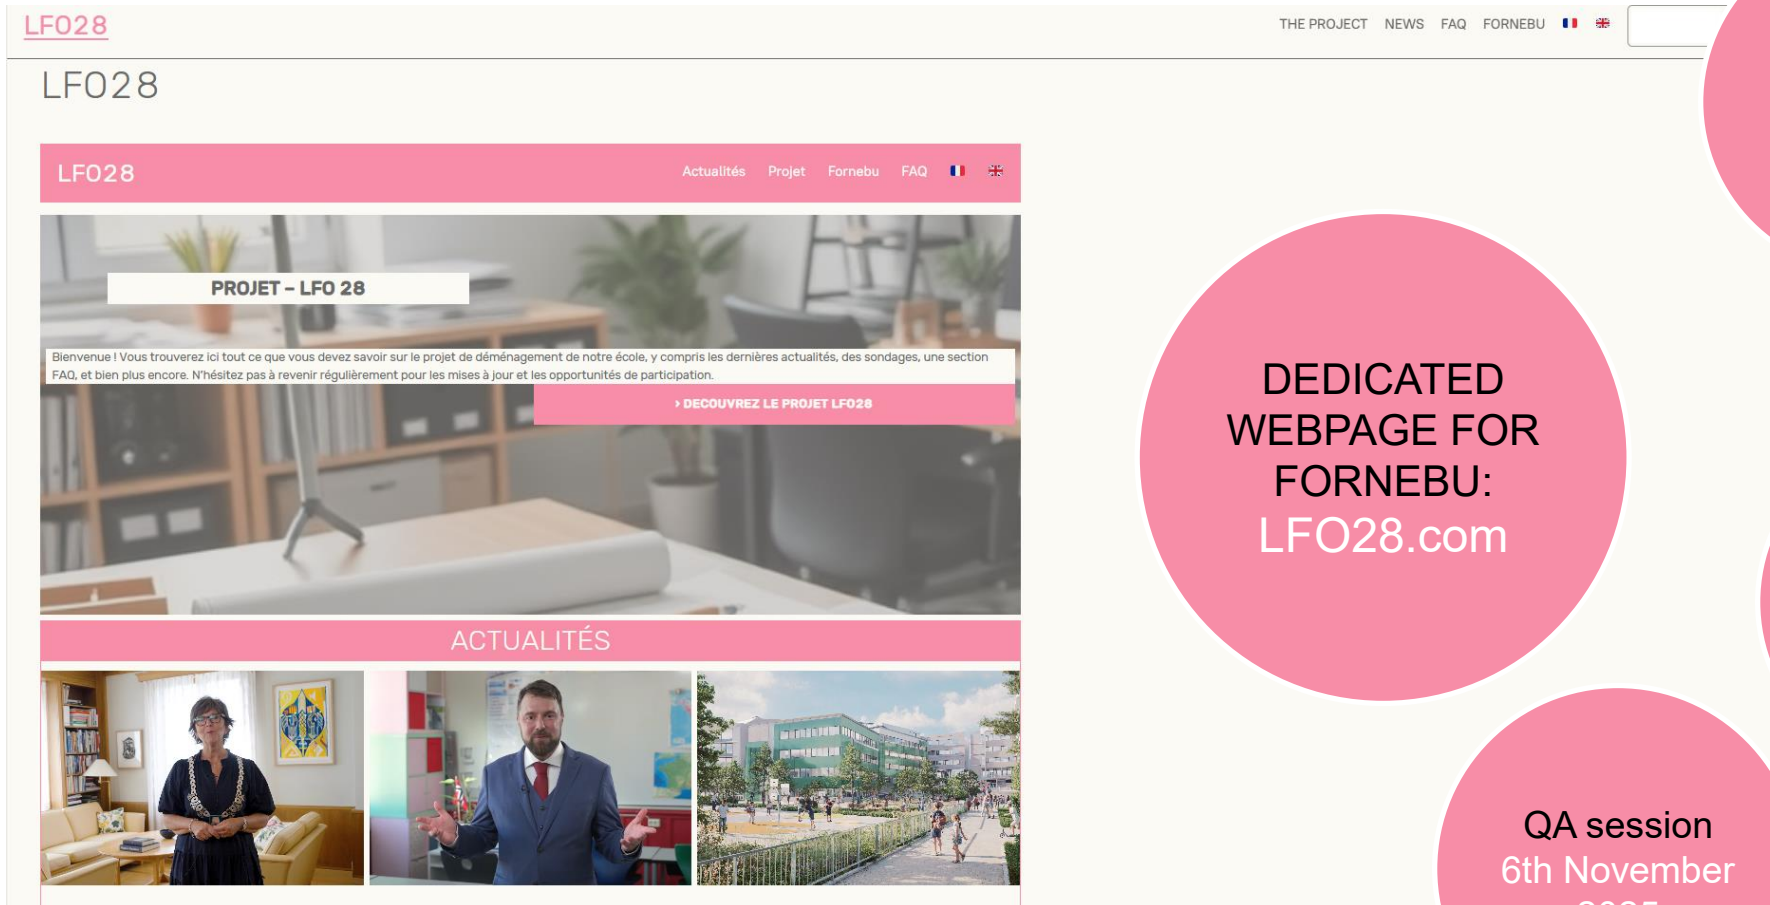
LFO28

THE PROJECT NEWS FAQ FORNEBU

LFO28

LFO28

Actualités Projet Fornebu FAQ

PROJET – LFO 28

Bienvenue ! Vous trouverez ici tout ce que vous devez savoir sur le projet de déménagement de notre école, y compris les dernières actualités, des sondages, une section FAQ, et bien plus encore. N'hésitez pas à revenir régulièrement pour les mises à jour et les opportunités de participation.

› DECOUVREZ LE PROJET LFO28

ACTUALITÉS

DEDICATED WEBPAGE FOR FORNEBU:
LFO28.com

QA session
6th November
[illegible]